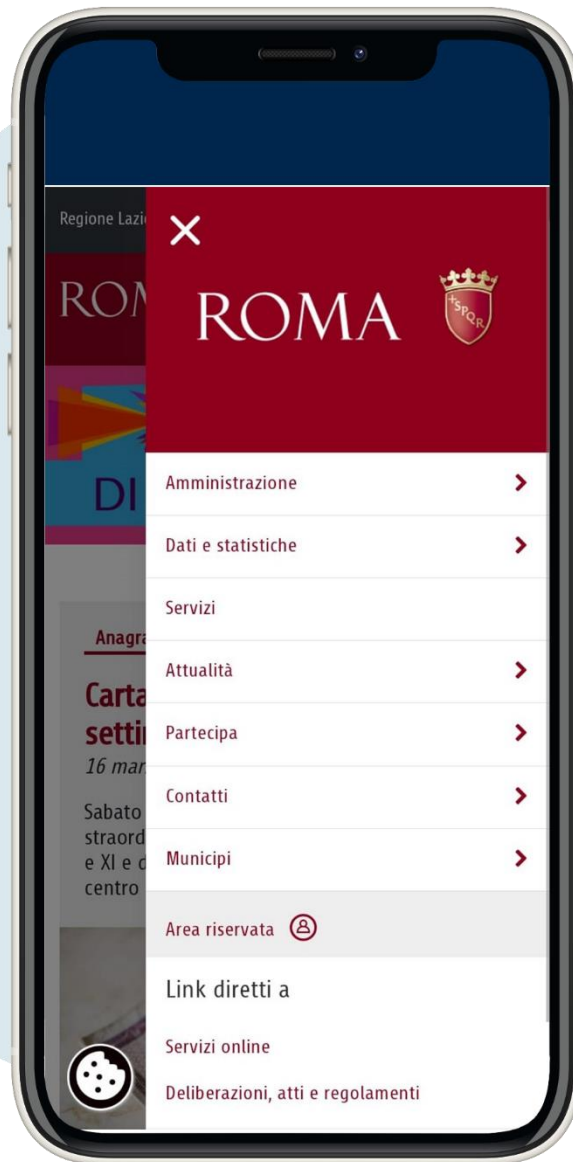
Regione Lazi

ROM

DI

Anagra

Carta
setti
16 mar

Sabato
straord
e XI e d
centro

ROMA

SPQR

Amministrazione

Dati e statistiche

Servizi

Attualità

Partecipa

Contatti

Municipi

Area riservata

Link diretti a

Servizi online

Deliberazioni, atti e regolamenti